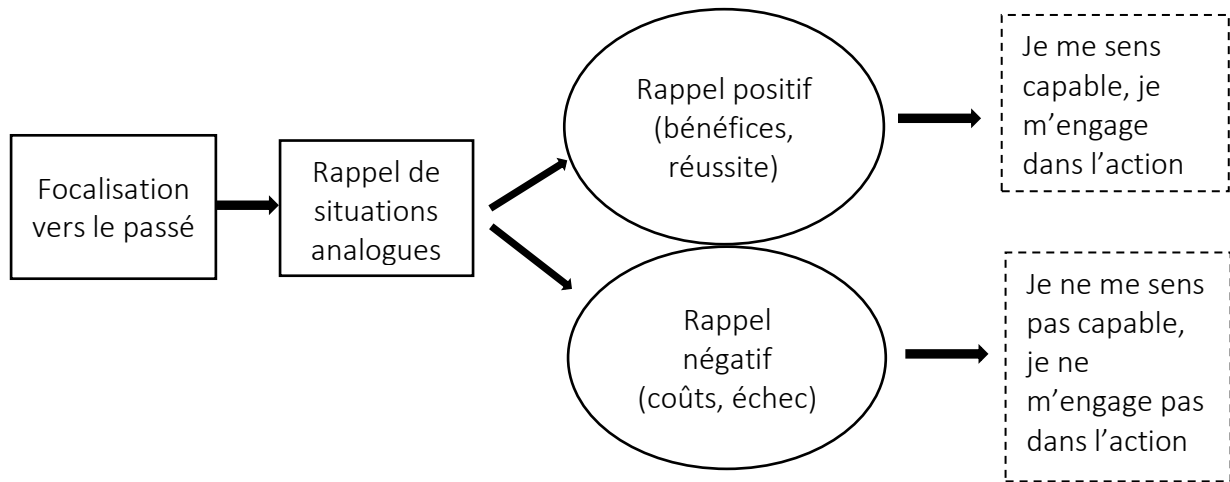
Focalisation vers le passé

Rappel de situations analogues

Rappel positif (bénéfices, réussite)

Je me sens capable, je m’engage dans l’action

Rappel négatif (coûts, échec)

Je ne me sens pas capable, je ne m’engage pas dans l’action